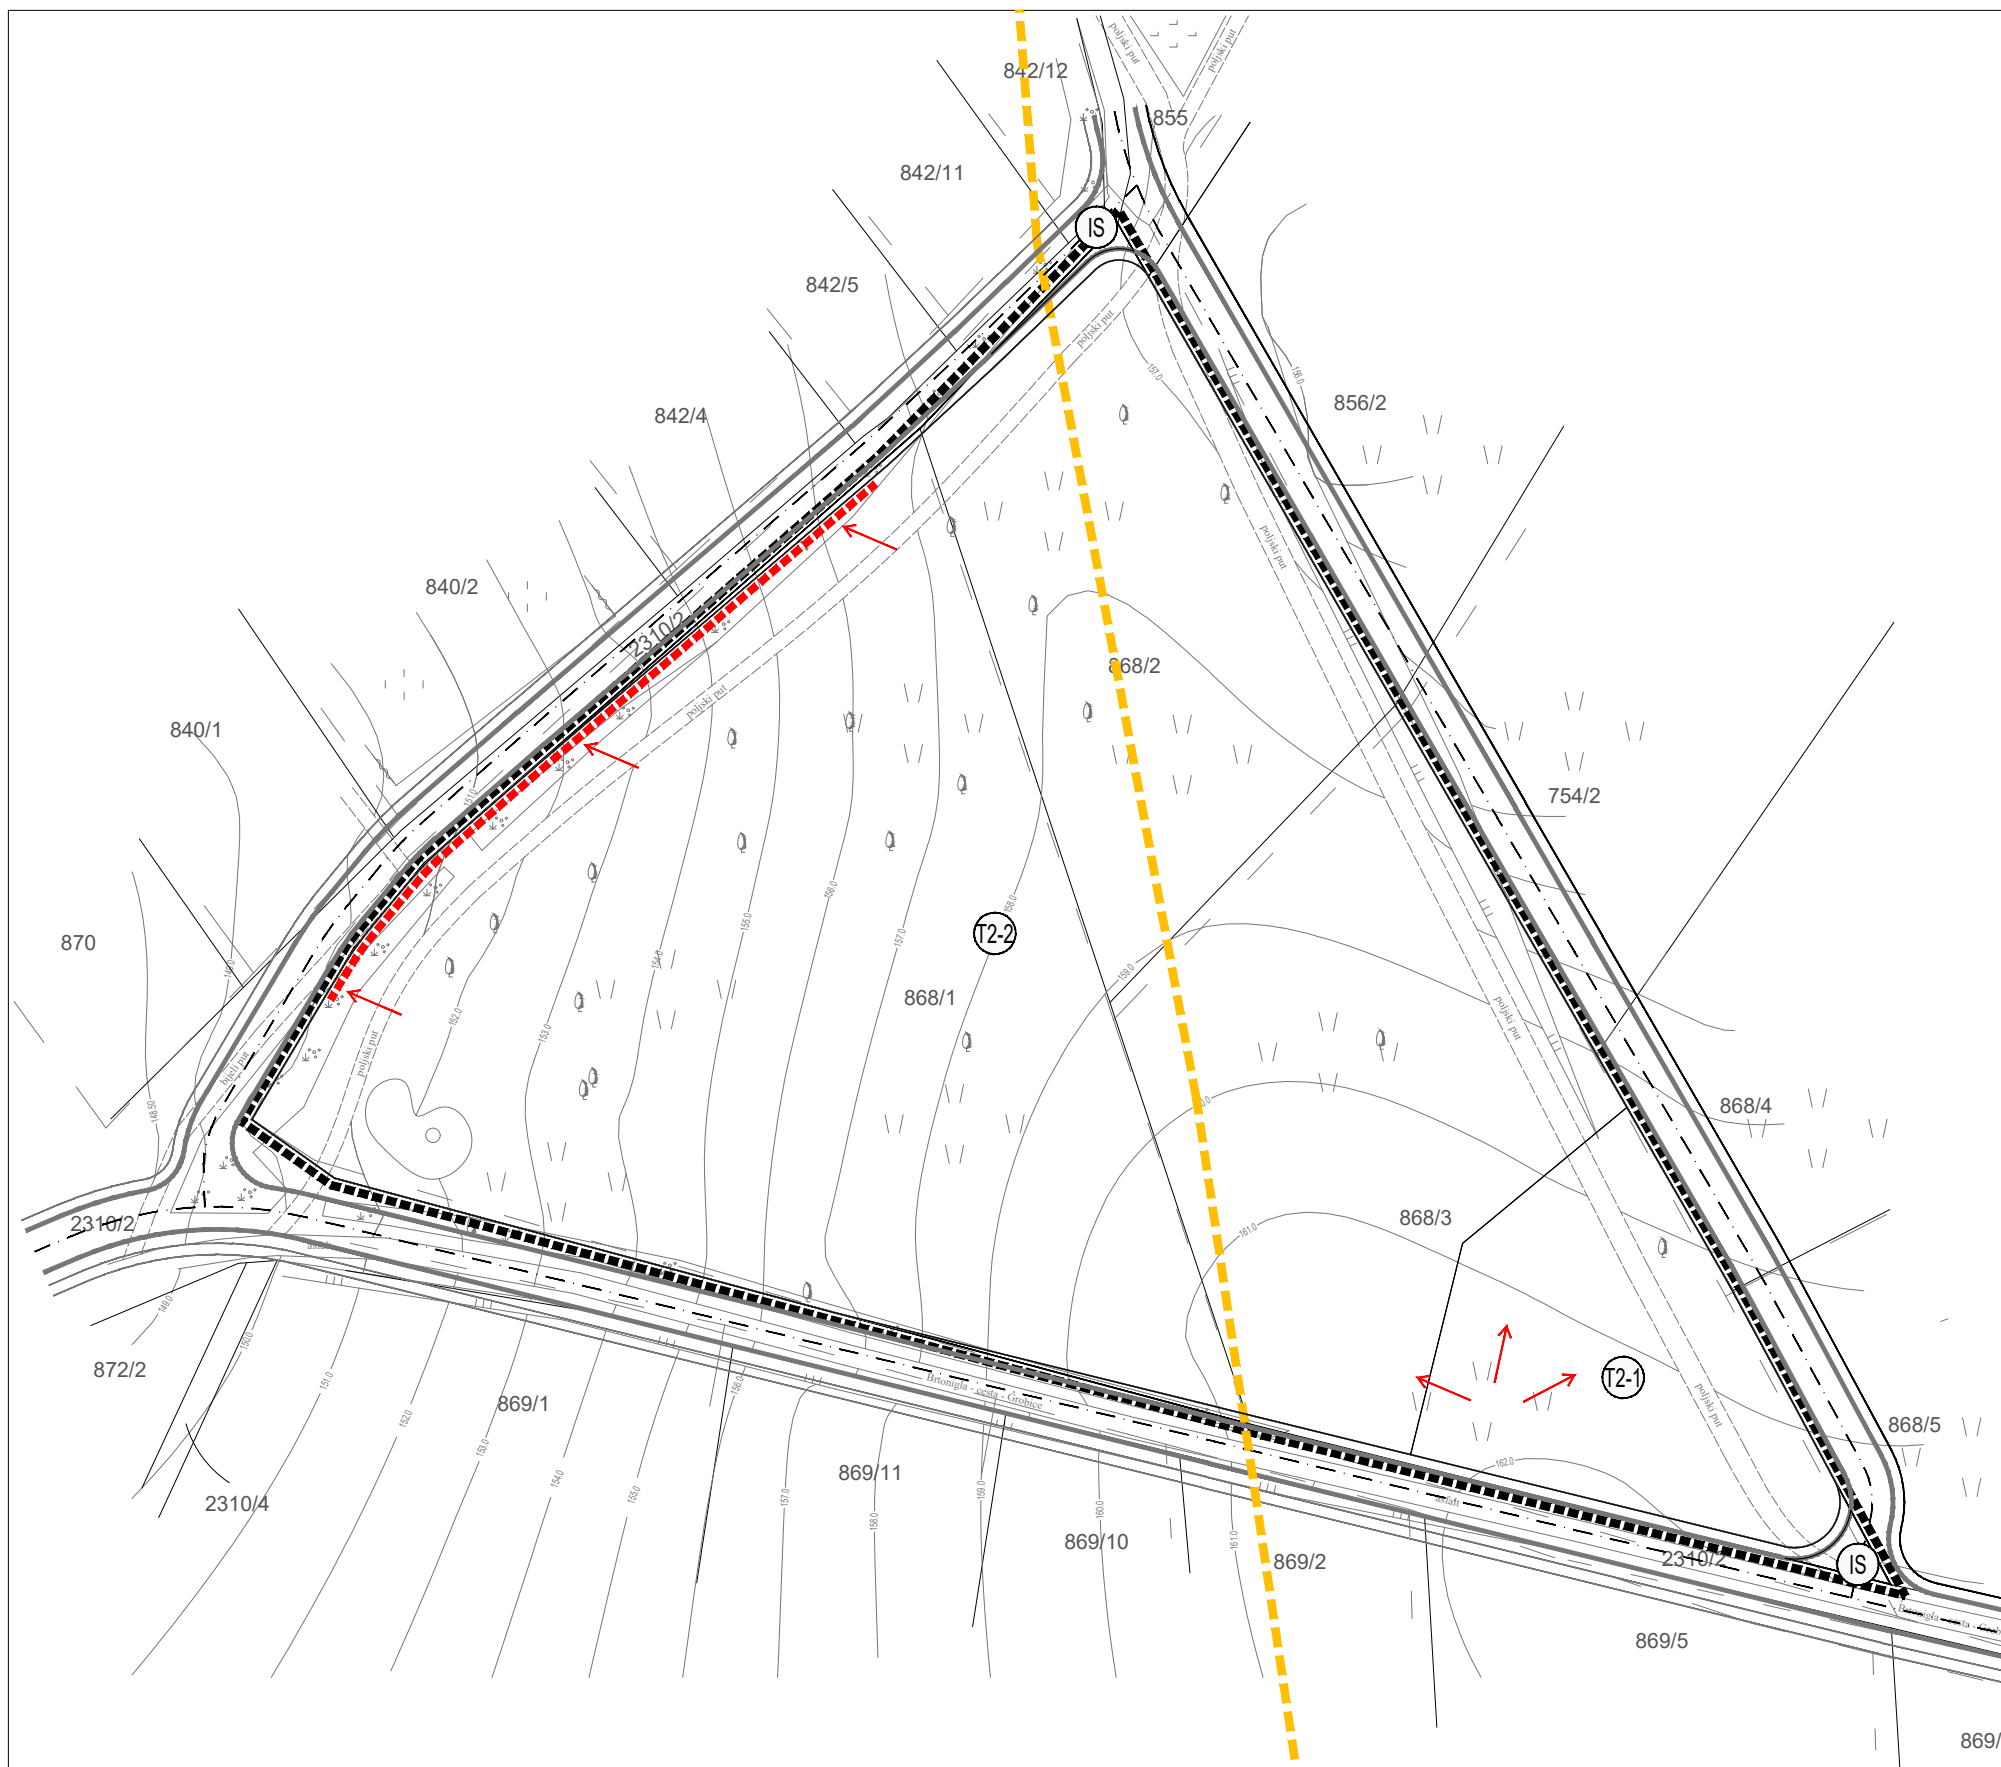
842/12

poljski put

poljski put

855

842/11

IS

842/5

poljski put

856/2

842/4

poljski put

840/2

2310/2

868/2

poljski put

840/1

754/2

T2-2

870

868/1

poljski put

bijeli put

poljski put

868/4

2310/2

868/3

872/2

869/1

T2-1

Brionigla - cesta - Grobice

poljski put

868/5

2310/4

869/11

869/10

869/2

2310/2

IS

869/5

869/